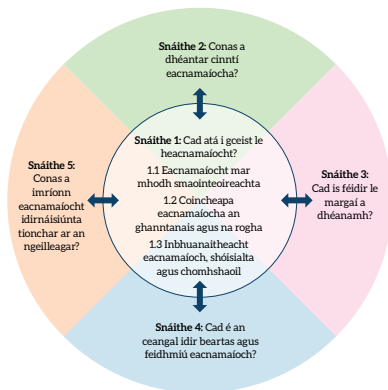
Snáithe 2: Conas a dhéantar cinntí eacnamaíocha?

Snáithe 5: Conas a imríonn eacnamaíocht idirnáisiúnta tionchar ar an ngeilleagar?

Snáithe 1: Cad atá i gceist le heacnamaíocht?

1.1 Eacnamaíocht mar mhodh smaointeoireachta

1.2 Coincheapa eacnamaíocha an ghanntanais agus na rogha

1.3 Inbhuanaitheacht eacnamaíoch, shóisialta agus chomhshaoil

Snáithe 3: Cad is féidir le margaí a dhéanamh?

Snáithe 4: Cad é an ceangal idir beartas agus feidhmiú eacnamaíoch?